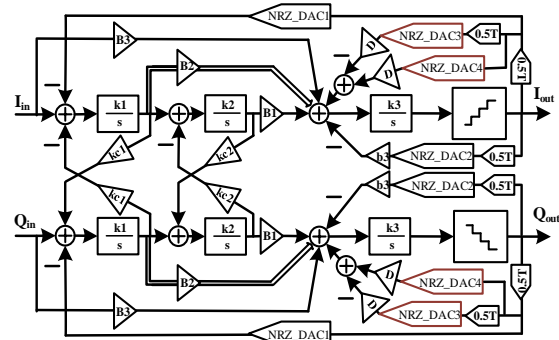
NRZ_DAC1
B3
D
NRZ_DAC3
0.5T
B2
D
NRZ_DAC4
0.5T
$I_{in}$
$\frac{k1}{s}$
$\frac{k2}{s}$
B1
$\frac{k3}{s}$
$I_{out}$
kc1
kc2
b3
NRZ_DAC2
0.5T
kc2
b3
NRZ_DAC2
0.5T
kc1
$Q_{in}$
$\frac{k1}{s}$
$\frac{k2}{s}$
B1
$\frac{k3}{s}$
$Q_{out}$
B2
D
NRZ_DAC4
0.5T
D
NRZ_DAC3
0.5T
B3
NRZ_DAC1